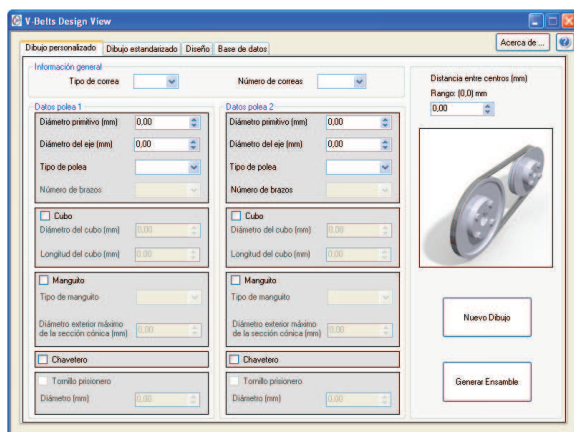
V-Belts Design View

Dibujo personalizado | Dibujo estandarizado | Diseño | Base de datos

Acerca de ...

Información general

Tipo de correa

Número de correas

Distancia entre centros (mm)

Rango: (0,0) mm

0,00

Datos polea 1

Diámetro primitivo (mm) 0,00

Diámetro del eje (mm) 0,00

Tipo de polea

Número de brazos

Cubo

Diámetro del cubo (mm) 0,00

Longitud del cubo (mm) 0,00

Manguito

Tipo de manguito

Diámetro exterior máximo de la sección cónica (mm) 0,00

Chavetero

Tornillo prisionero

Diámetro (mm) 0,00

Datos polea 2

Diámetro primitivo (mm) 0,00

Diámetro del eje (mm) 0,00

Tipo de polea

Número de brazos

Cubo

Diámetro del cubo (mm) 0,00

Longitud del cubo (mm) 0,00

Manguito

Tipo de manguito

Diámetro exterior máximo de la sección cónica (mm) 0,00

Chavetero

Tornillo prisionero

Diámetro (mm) 0,00

Nuevo Dibujo

Generar Ensamble